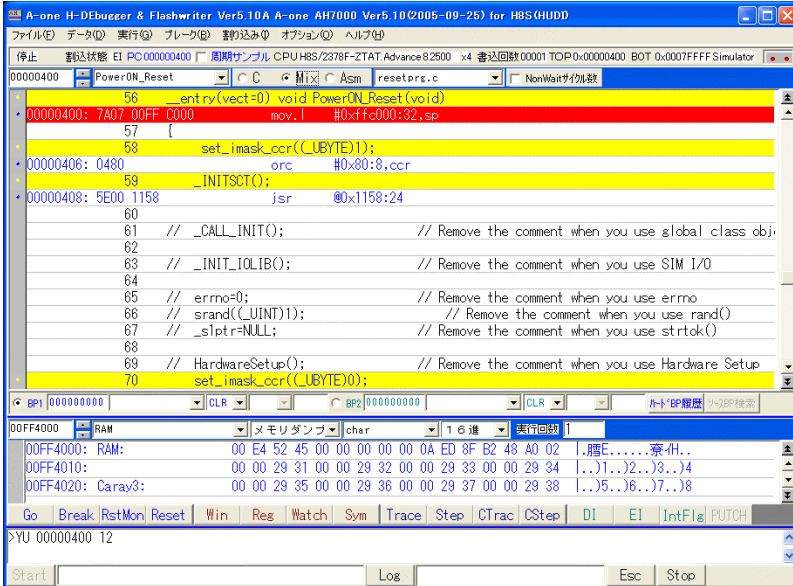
A-one H-DEbugger & Flashwriter Ver5.10A A-one AH7000 Ver5.10(2005-09-25) for H8S(HUDD

ファイル(F) データ(D) 実行(G) ブレーク(B) 割込み(I) オプション(O) ヘルプ(H)

停止 割込状態 EI PC 00000400 周期サンプル CPU H8S/2378F-ZTAT.Advance 8.2500 書込回数 00001 TOP 0x00000400 BOT 0x0007FFFF Simulator

00000400 PowerON_Reset C Mix Asm resetprg.c NonWaitサイクル数

56 __entry(vect=0) void PowerON_Reset(void)
00000400: 7A07 00FF C000 mov.l #0xffc000:32,sp
57 {
58 set_imask_ccr((_UBYTE)1);
00000406: 0480 orc #0x80:8,ccr
59 _INITSCT();
00000408: 5E00 1158 jsr @0x1158:24
60
61 // _CALL_INIT(); // Remove the comment when you use global class obje
62
63 // _INIT_IOLIB(); // Remove the comment when you use SIM I/O
64
65 // errno=0; // Remove the comment when you use errno
66 // srand((_UINT)1); // Remove the comment when you use rand()
67 // _slptr=NULL; // Remove the comment when you use strtok()
68
69 // HardwareSetup(); // Remove the comment when you use Hardware Setup
70 set_imask_ccr((_UBYTE)0);

BP1 000000000 CLR BP2 00000000 CLR ハードBP履歴 ソースBP検索

00FF4000 RAM メモリダンプ char 16進 実行回数 1

00FF4000: RAM: 00 E4 52 45 00 00 00 00 0A ED 8F B2 48 A0 02 |.腫E......寮イH..
00FF4010: 00 00 29 31 00 00 29 32 00 00 29 33 00 00 29 34 |..)1..)2..)3..)4
00FF4020: Caray3: 00 00 29 35 00 00 29 36 00 00 29 37 00 00 29 38 |..)5..)6..)7..)8

Go Break RstMon Reset Win Reg Watch Sym Trace Step CTrac CStep DI EI IntFlg PUTCH

>YU 00000400 12

Start Log Esc Stop